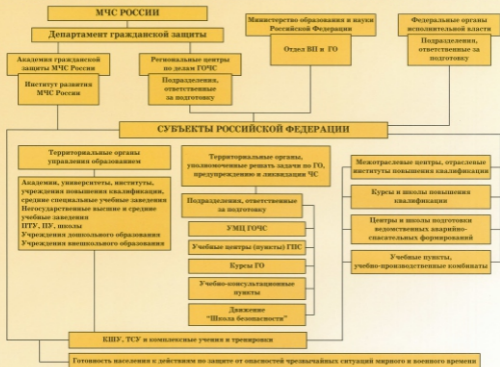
МЧС РОССИИ

Департамент гражданской защиты

Академия гражданской защиты МЧС России

Институт развития МЧС России

Региональные центры по делам ГОЧС

Подразделения, ответственные за подготовку

Министерство образования и науки Российской Федерации

Отдел ВП и ГО

Федеральные органы исполнительной власти

Подразделения, ответственные за подготовку

СУБЪЕКТЫ РОССИЙСКОЙ ФЕДЕРАЦИИ

Территориальные органы управления образованием

Академии, университеты, институты, учреждения повышения квалификации, средние специальные учебные заведения Негосударственные высшие и средние учебные заведения ПТУ, ПУ, школы Учреждения дошкольного образования Учреждения внешкольного образования

Территориальные органы, уполномоченные решать задачи по ГО, предупреждению и ликвидации ЧС

Подразделения, ответственные за подготовку

УМЦ ГОЧС

Учебные центры (пункты) ГПС

Курсы ГО

Учебно-консультационные пункты

Движение "Школа безопасности"

Межотраслевые центры, отраслевые институты повышения квалификации

Курсы и школы повышения квалификации

Центры и школы подготовки ведомственных аварийно-спасательных формирований

Учебные пункты, учебно-производственные комбинаты

КШУ, ТСУ и комплексные учения и тренировки

Готовность населения к действиям по защите от опасностей чрезвычайных ситуаций мирного и военного времени